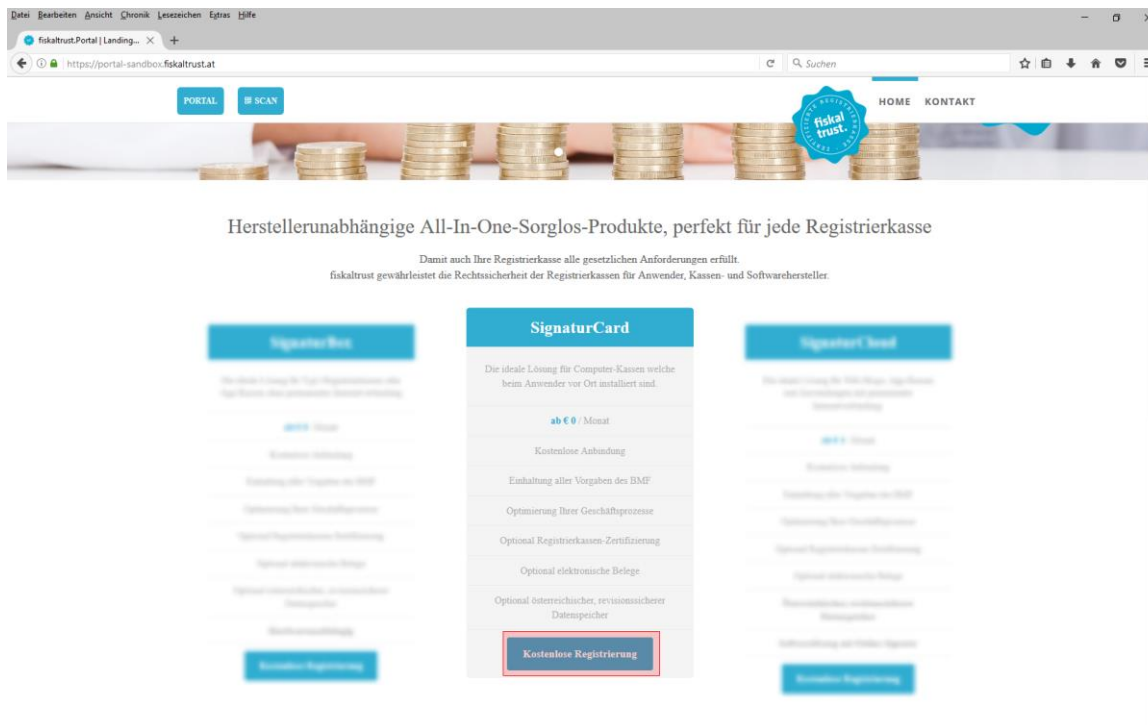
Datei Bearbeiten Ansicht Chronik Lesezeichen Extras Hilfe

fiskaltrust.Portal | Landing... ×  +

https://portal-sandbox.fiskaltrust.at

Suchen

PORTAL  SCAN

fiskal trust.

HOME  KONTAKT

Herstellerunabhängige All-In-One-Sorglos-Produkte, perfekt für jede Registrierkasse

Damit auch Ihre Registrierkasse alle gesetzlichen Anforderungen erfüllt.
fiskaltrust gewährleistet die Rechtssicherheit der Registrierkassen für Anwender, Kassen- und Softwarehersteller.

SignaturBox

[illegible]

SignaturCard

Die ideale Lösung für Computer-Kassen welche beim Anwender vor Ort installiert sind.

ab € 0 / Monat

Kostenlose Anbindung

Einhaltung aller Vorgaben des BMF

Optimierung Ihrer Geschäftsprozesse

Optional Registrierkassen-Zertifizierung

Optional elektronische Belege

Optional österreichischer, revisionssicherer Datenspeicher

Kostenlose Registrierung

SignaturCloud

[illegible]